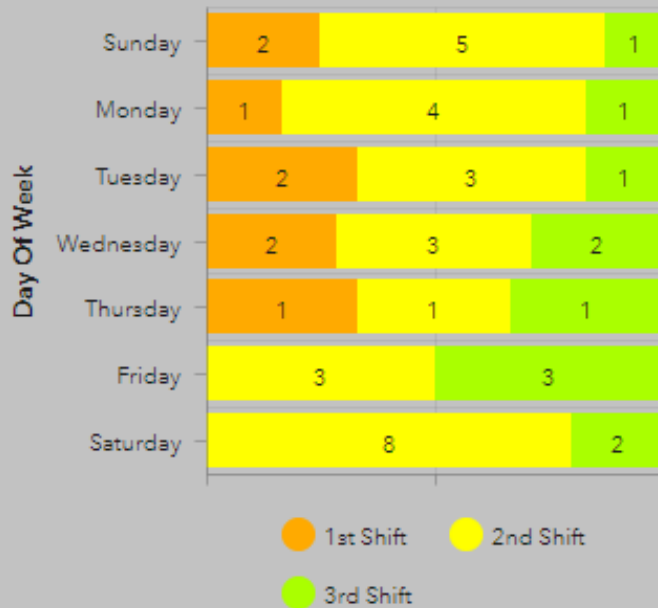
Day Of Week

| | 1st Shift | 2nd Shift | 3rd Shift |
|---|---|---|---|
| Sunday | 2 | 5 | 1 |
| Monday | 1 | 4 | 1 |
| Tuesday | 2 | 3 | 1 |
| Wednesday | 2 | 3 | 2 |
| Thursday | 1 | 1 | 1 |
| Friday | | 3 | 3 |
| Saturday | | 8 | 2 |

1st Shift
2nd Shift
3rd Shift